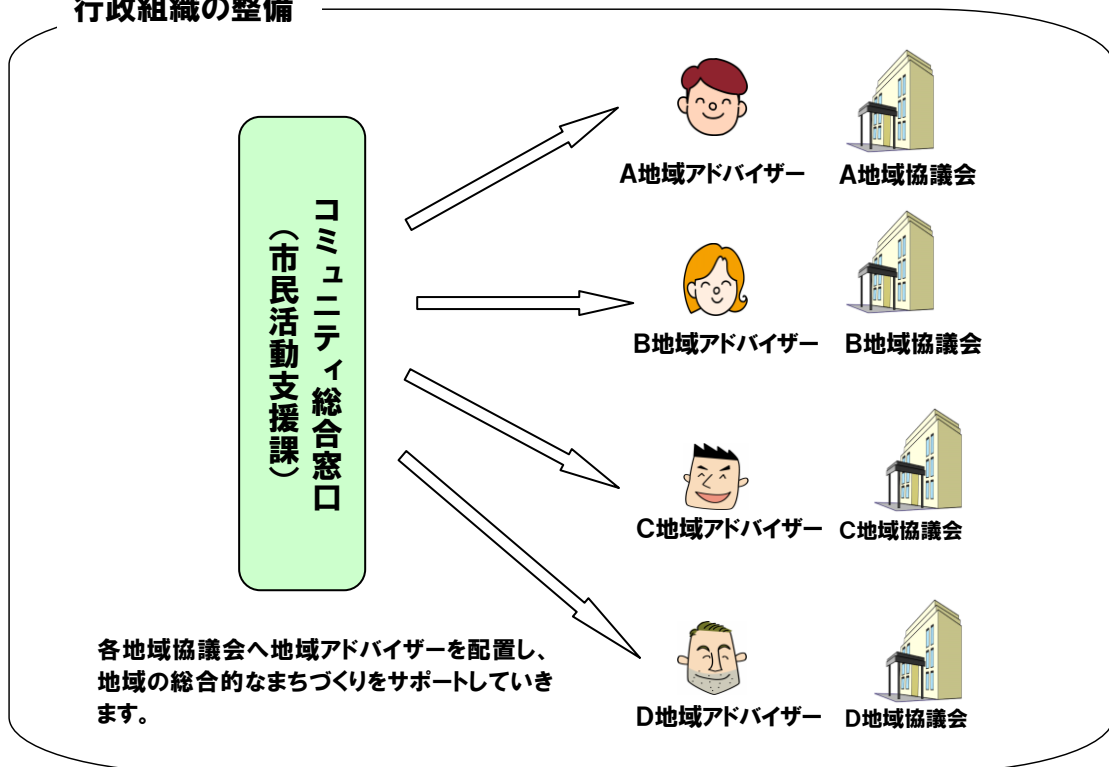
行政組織の整備

コミュニティ総合窓口
（市民活動支援課）

A地域アドバイザー　A地域協議会

B地域アドバイザー　B地域協議会

C地域アドバイザー　C地域協議会

D地域アドバイザー　D地域協議会

各地域協議会へ地域アドバイザーを配置し、地域の総合的なまちづくりをサポートしていきます。